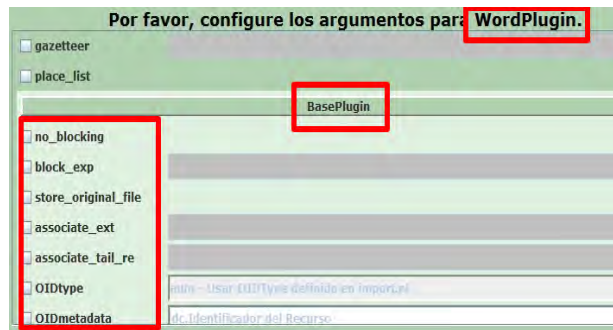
Por favor, configure los argumentos para WordPlugin.

gazetteer

place_list

BasePlugin

no_blocking

block_exp

store_original_file

associate_ext

associate_tail_re

OIDtype

auto - Usar OIDType definido en import.pl

OIDmetadata

dc.Identificador del Recurso